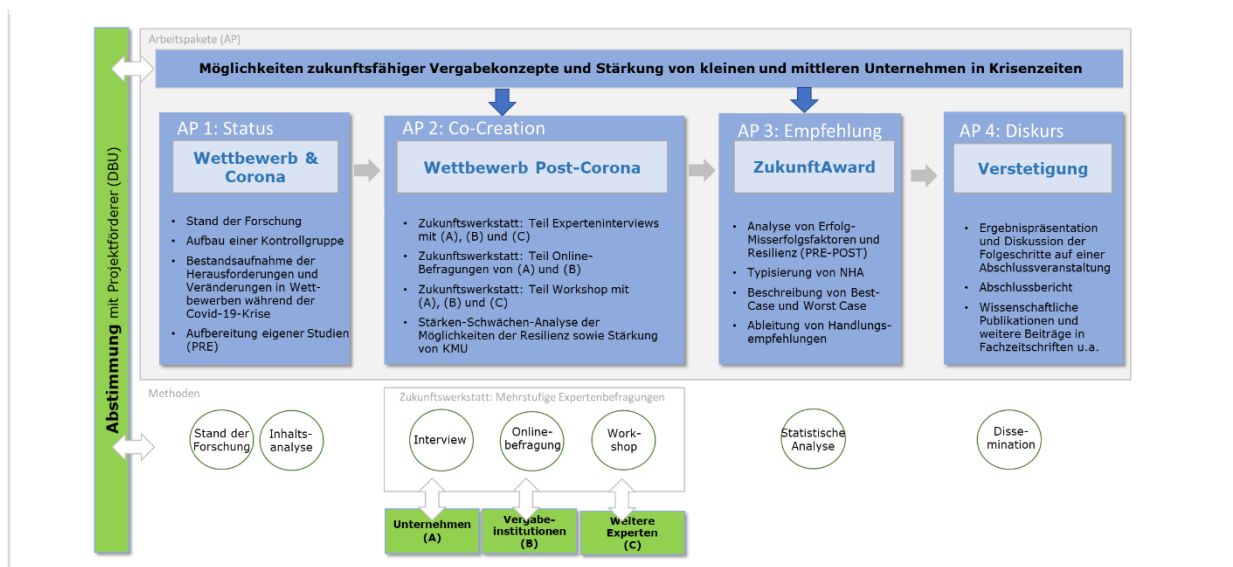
Abstimmung mit Projektförderer (DBU)

Arbeitspakete (AP)

Möglichkeiten zukunftsfähiger Vergabekonzepte und Stärkung von kleinen und mittleren Unternehmen in Krisenzeiten

AP 1: Status

Wettbewerb & Corona

- Stand der Forschung
- Aufbau einer Kontrollgruppe
- Bestandsaufnahme der Herausforderungen und Veränderungen in Wettbewerben während der Covid-19-Krise
- Aufbereitung eigener Studien (PRE)

AP 2: Co-Creation

Wettbewerb Post-Corona

- Zukunftswerkstatt: Teil Experteninterviews mit (A), (B) und (C)
- Zukunftswerkstatt: Teil Online-Befragungen von (A) und (B)
- Zukunftswerkstatt: Teil Workshop mit (A), (B) und (C)
- Stärken-Schwächen-Analyse der Möglichkeiten der Resilienz sowie Stärkung von KMU

AP 3: Empfehlung

ZukunftAward

- Analyse von Erfolg-Misserfolgsfaktoren und Resilienz (PRE-POST)
- Typisierung von NHA
- Beschreibung von Best-Case und Worst Case
- Ableitung von Handlungsempfehlungen

AP 4: Diskurs

Verstetigung

- Ergebnispräsentation und Diskussion der Folgeschritte auf einer Abschlussveranstaltung
- Abschlussbericht
- Wissenschaftliche Publikationen und weitere Beiträge in Fachzeitschriften u.a.

Methoden

Stand der Forschung

Inhaltsanalyse

Zukunftswerkstatt: Mehrstufige Expertenbefragungen

Interview

Onlinebefragung

Workshop

Statistische Analyse

Dissemination

Unternehmen (A)

Vergabeinstitutionen (B)

Weitere Experten (C)